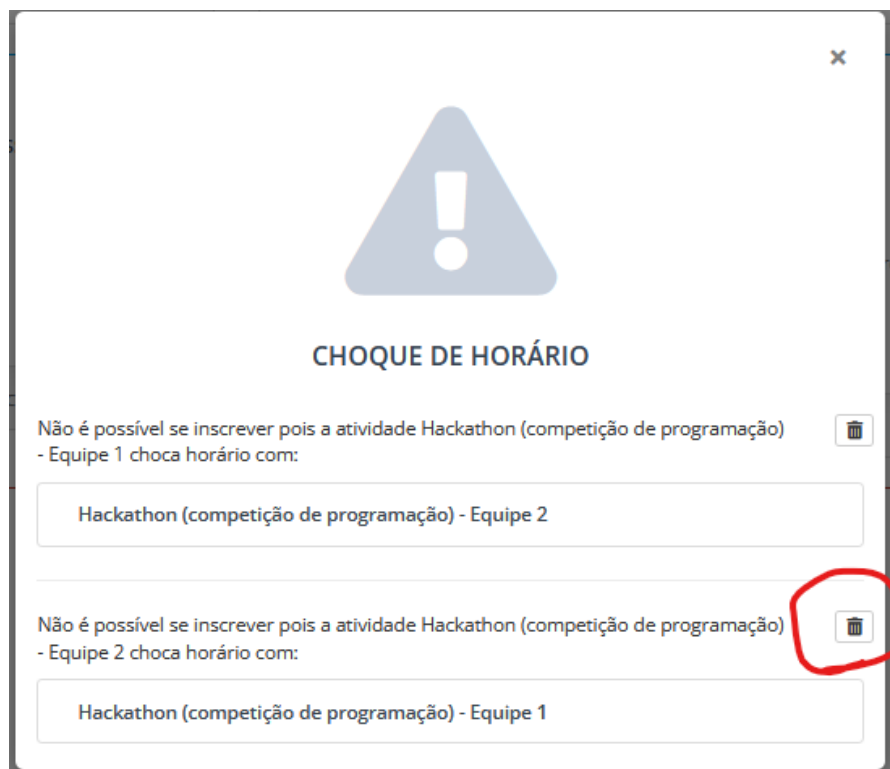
×

CHOQUE DE HORÁRIO

Não é possível se inscrever pois a atividade Hackathon (competição de programação) - Equipe 1 choca horário com:

Hackathon (competição de programação) - Equipe 2

Não é possível se inscrever pois a atividade Hackathon (competição de programação) - Equipe 2 choca horário com:

Hackathon (competição de programação) - Equipe 1